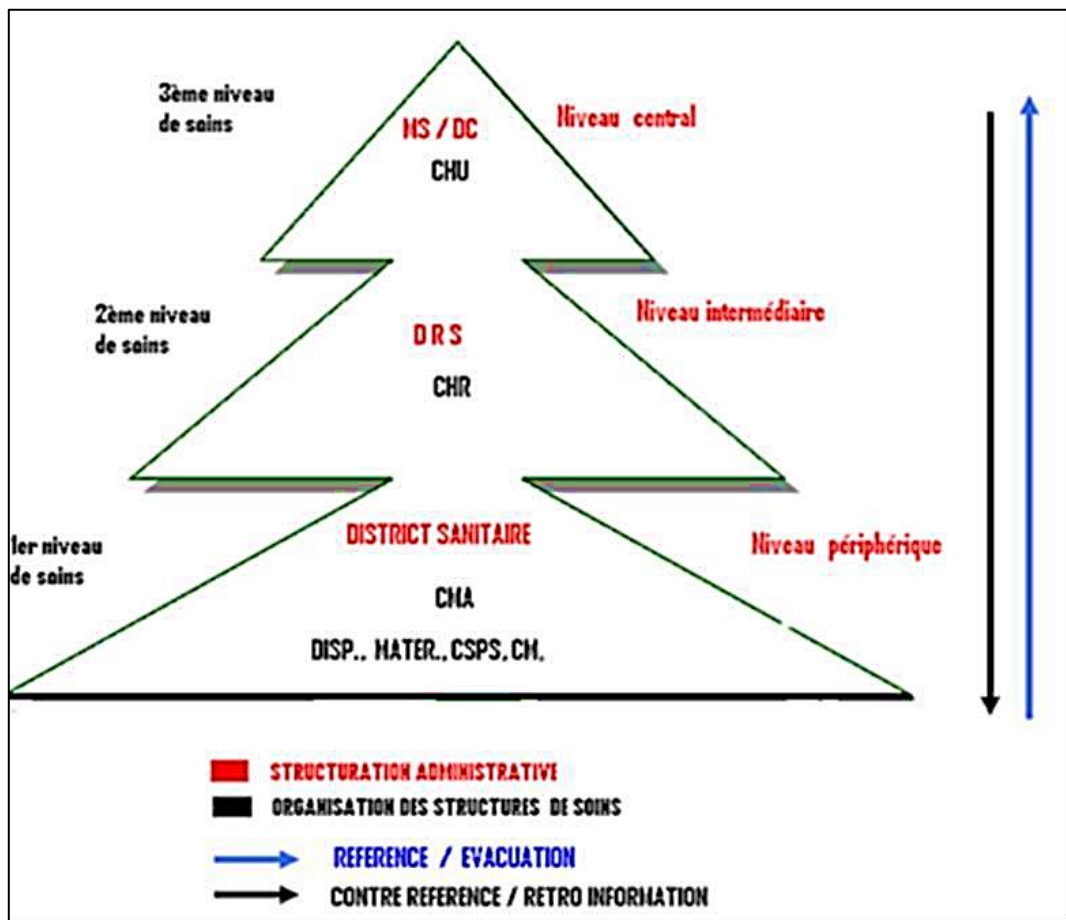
3ème niveau de soins

MS / DC

CHU

Niveau central

2ème niveau de soins

D R S

CHR

Niveau intermédiaire

1er niveau de soins

DISTRICT SANITAIRE

CMA

DISP., MATER., CSPS, CM.

Niveau périphérique

STRUCTURATION ADMINISTRATIVE
ORGANISATION DES STRUCTURES DE SOINS

REFERENCE / EVACUATION
CONTRE REFERENCE / RETRO INFORMATION